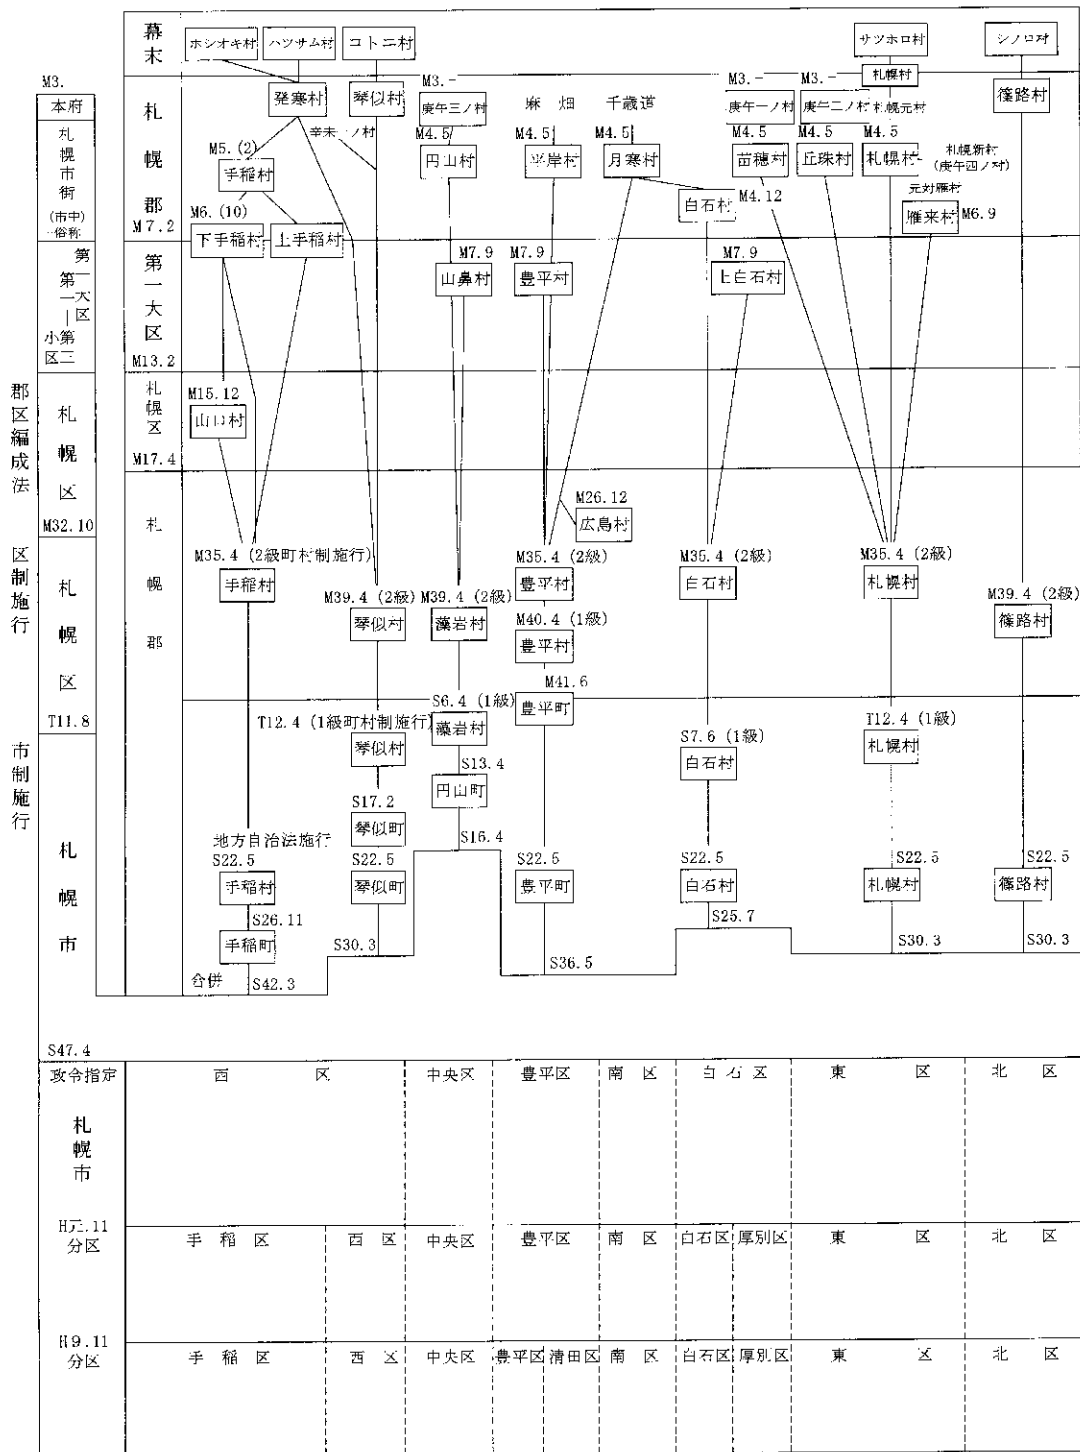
幕末

ホシオキ村 ハツサム村 コトニ村 サツホロ村 シノロ村

M3.

本府

丸幌市街 (市中) 一俗称

札幌郡 M7.2

第一大区 M13.2

札幌区 M17.4

札幌郡

第一大区 小第二区

札幌区 M32.10

札幌区 T11.8

札幌市

郡区編成法

区制施行

市制施行

M3.-

発寒村 琴似村 辛未ノ村 庚午三ノ村 麻畑 千蔵道 庚午一ノ村 庚午二ノ村 札幌元村 札幌村 篠路村

M5.(2) 手稲村

M6.(10) 下手稲村 上手稲村

M4.5 円山村 M4.5 平岸村 M4.5 月寒村 M4.5 苗穂村 M4.5 丘珠村 M4.5 札幌村 札幌新村 (庚午四ノ村) 元村雁村 雁来村 M6.9

白石村 M4.12

M7.9 山鼻村 M7.9 豊平村 M7.9 上白石村

M15.12 山口村

M26.12 広島村

M35.4 (2級町村制施行) 手稲村

M35.4 (2級) 豊平村 M35.4 (2級) 白石村 M35.4 (2級) 札幌村

M39.4 (2級) 琴似村 M39.4 (2級) 藻岩村 M39.4 (2級) 篠路村

M40.4 (1級) 豊平村

M41.6 豊平町

S6.4 (1級) 藻岩村

T12.4 (1級町村制施行) 琴似村

T12.4 (1級) 札幌村

S7.6 (1級) 白石村

S13.4 円山町

S17.2 琴似町

S16.4

地方自治法施行 S22.5 手稲村

S22.5 琴似町 S22.5 豊平町 S22.5 白石村 S22.5 札幌村 S22.5 篠路村

S26.11 手稲町

S25.7

S30.3 S30.3 S30.3

S36.5

合併 S42.3

S47.4

政令指定

札幌市

西区 中央区 豊平区 南区 白石区 東区 北区

H元.11 分区

手稲区 西区 中央区 豊平区 南区 白石区 厚別区 東区 北区

H9.11 分区

手稲区 西区 中央区 豊平区 清田区 南区 白石区 厚別区 東区 北区